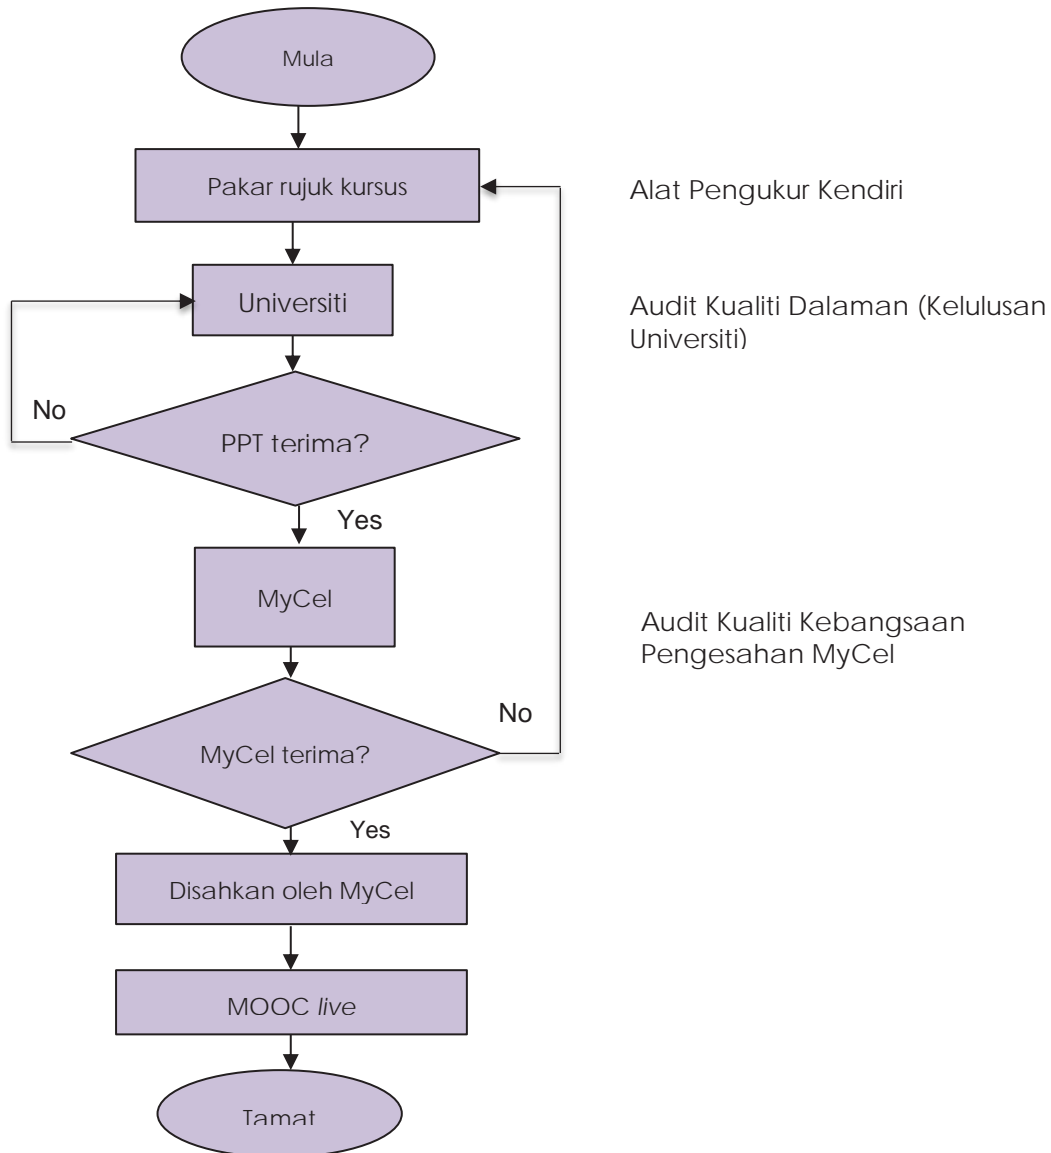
Mula

Pakar rujuk kursus

Alat Pengukur Kendiri

Universiti

Audit Kualiti Dalaman (Kelulusan Universiti)

No

PPT terima?

Yes

MyCel

Audit Kualiti Kebangsaan Pengesahan MyCel

No

MyCel terima?

Yes

Disahkan oleh MyCel

MOOC *live*

Tamat